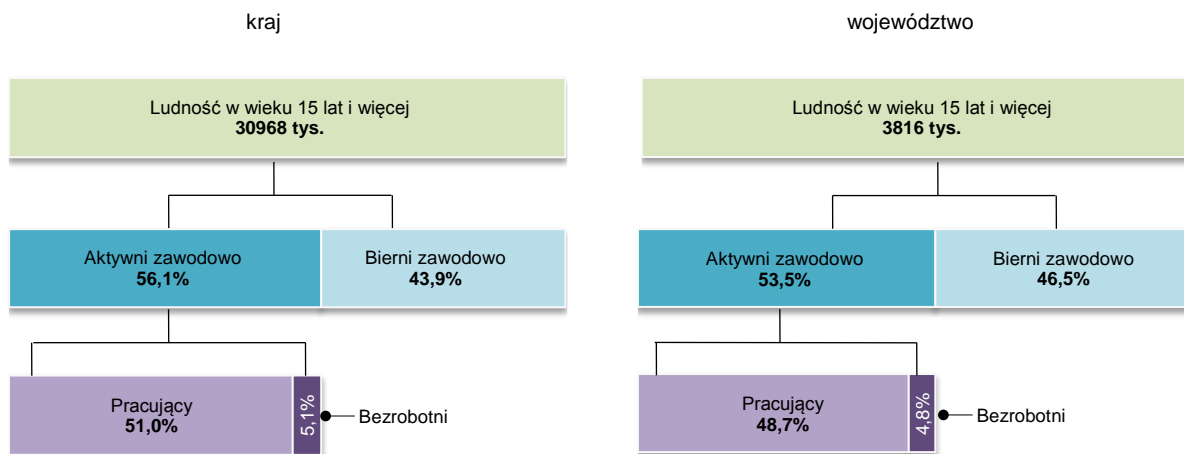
kraj

Ludność w wieku 15 lat i więcej
**30968 tys.**

Aktywni zawodowo
**56,1%**

Bierni zawodowo
**43,9%**

Pracujący
**51,0%**

5,1%

Bezrobotni

województwo

Ludność w wieku 15 lat i więcej
**3816 tys.**

Aktywni zawodowo
**53,5%**

Bierni zawodowo
**46,5%**

Pracujący
**48,7%**

4,8%

Bezrobotni